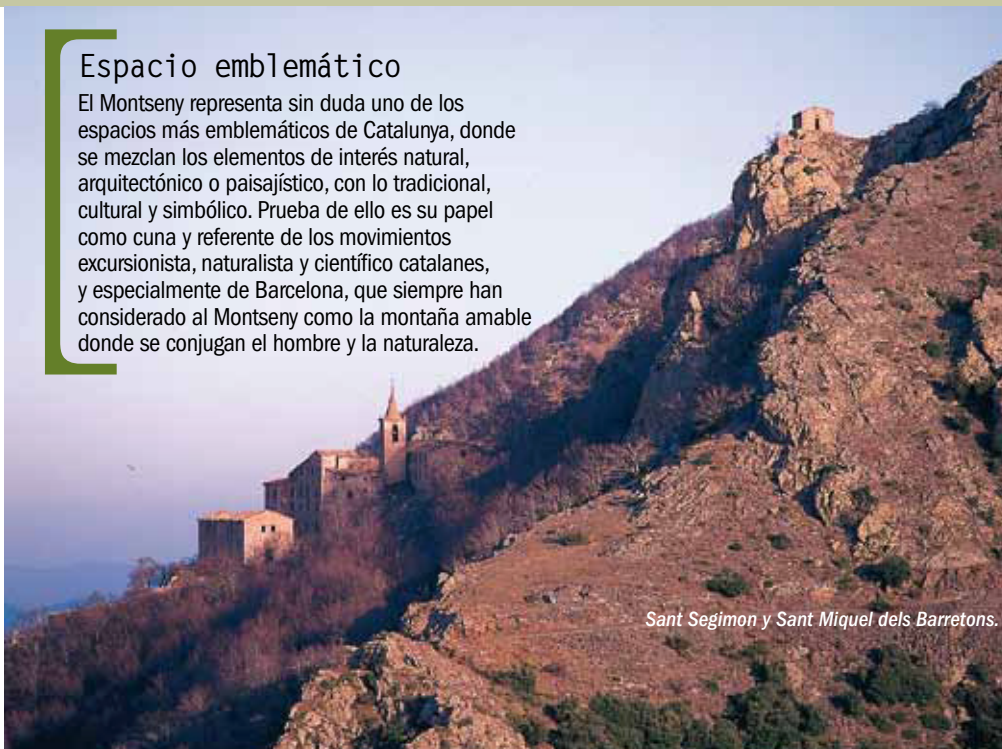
Espacio emblemático

El Montseny representa sin duda uno de los espacios más emblemáticos de Catalunya, donde se mezclan los elementos de interés natural, arquitectónico o paisajístico, con lo tradicional, cultural y simbólico. Prueba de ello es su papel como cuna y referente de los movimientos excursionista, naturalista y científico catalanes, y especialmente de Barcelona, que siempre han considerado al Montseny como la montaña amable donde se conjugan el hombre y la naturaleza.

Sant Segimon y Sant Miquel dels Barretons.